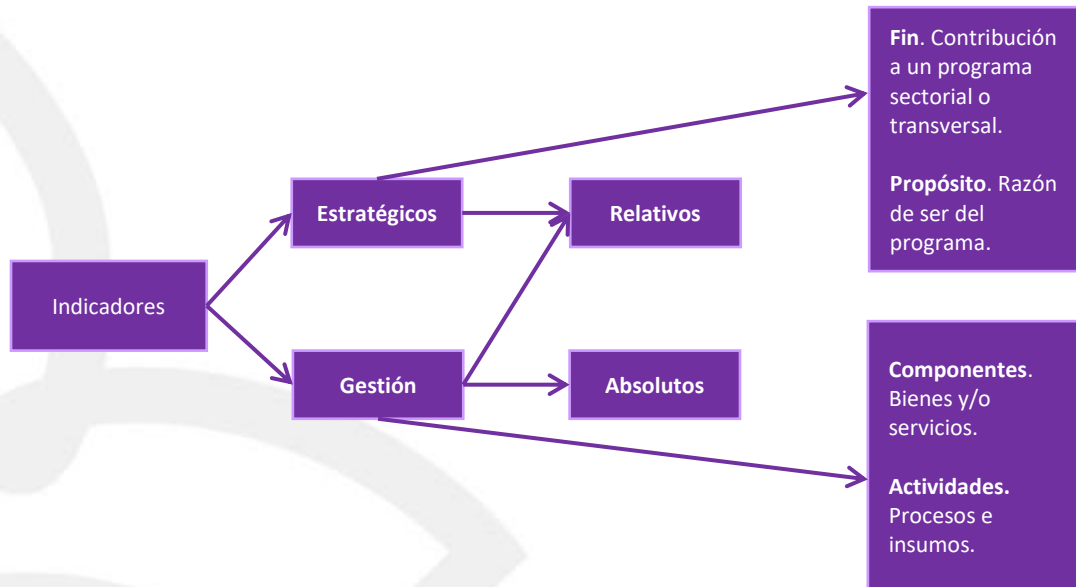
Indicadores

Estratégicos

Gestión

Relativos

Absolutos

**Fin**. Contribución a un programa sectorial o transversal.

**Propósito**. Razón de ser del programa.

**Componentes**. Bienes y/o servicios.

**Actividades.** Procesos e insumos.